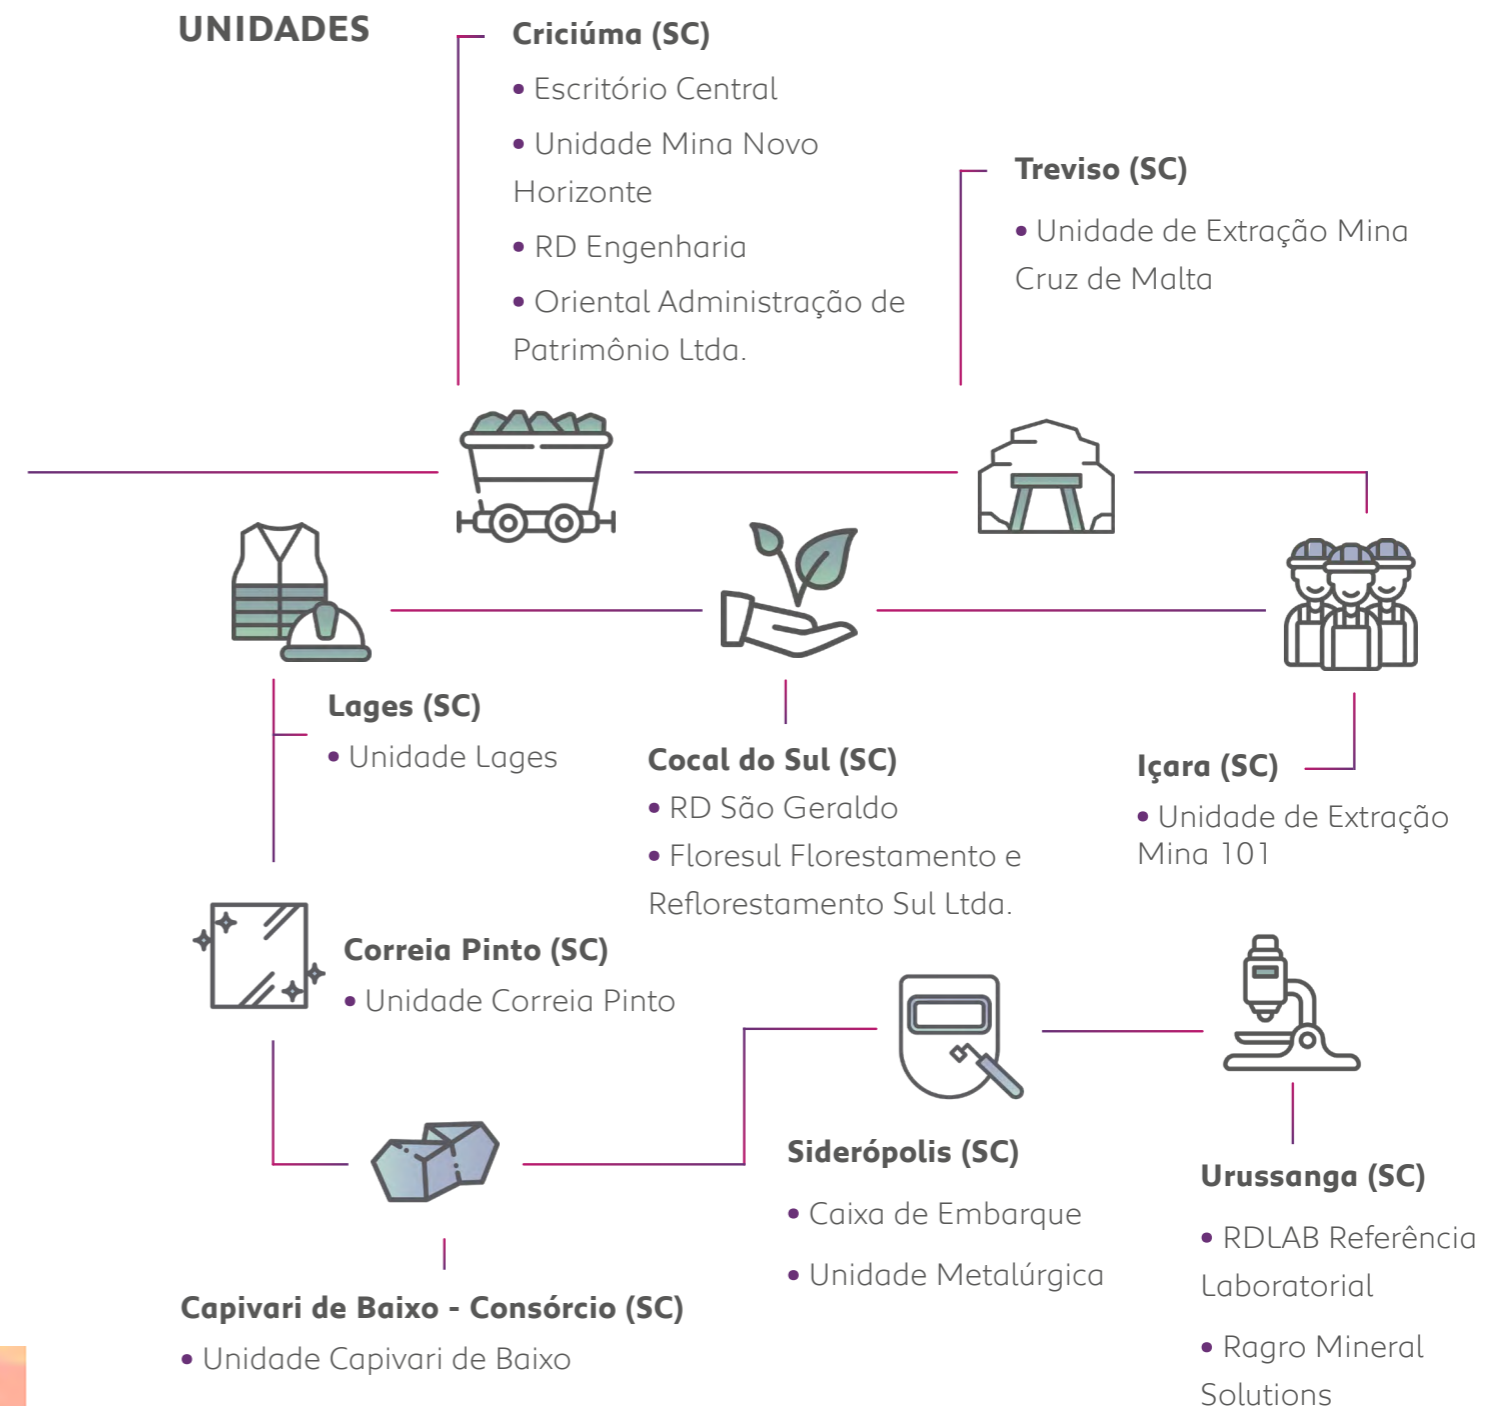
UNIDADES

Criciúma (SC)
• Escritório Central
• Unidade Mina Novo Horizonte
• RD Engenharia
• Oriental Administração de Patrimônio Ltda.

Treviso (SC)
• Unidade de Extração Mina Cruz de Malta

Lages (SC)
• Unidade Lages

Cocal do Sul (SC)
• RD São Geraldo
• Floresul Florestamento e Reflorestamento Sul Ltda.

Içara (SC)
• Unidade de Extração Mina 101

Correia Pinto (SC)
• Unidade Correia Pinto

Siderópolis (SC)
• Caixa de Embarque
• Unidade Metalúrgica

Urussanga (SC)
• RDLAB Referência Laboratorial
• Ragro Mineral Solutions

Capivari de Baixo - Consórcio (SC)
• Unidade Capivari de Baixo